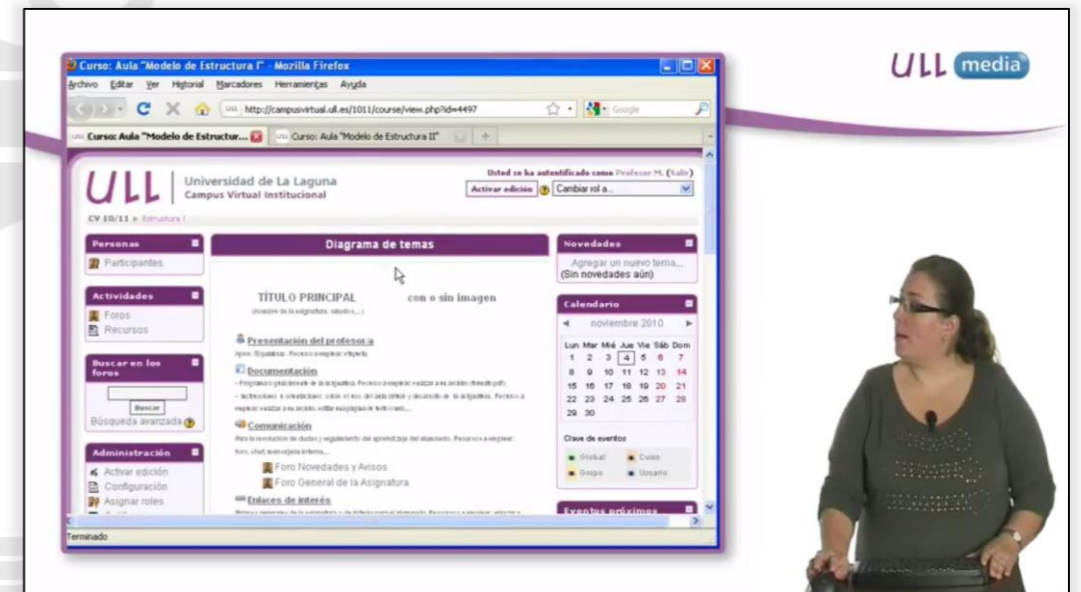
Curso: Aula "Modelo de Estructura I" - Mozilla Firefox
Archivo Editar Ver Historial Marcadores Herramientas Ayuda
http://campusvirtual.ull.es/1011/course/view.php?id=4497
Google
Curso: Aula "Modelo de Estructur...
Curso: Aula "Modelo de Estructura II"

ULL media

ULL Universidad de La Laguna
Campus Virtual Institucional
Usted se ha autentificado como Profesor M. (Salir)
Activar edición
Cambiar rol a...
CV 10/11 ► Estructura I

Personas
Participantes

Actividades
Foros
Recursos

Buscar en los foros
Buscar
Búsqueda avanzada

Administración
Activar edición
Configuración
Asignar roles

Diagrama de temas

TÍTULO PRINCIPAL con o sin imagen
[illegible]

Presentación del profesor/a
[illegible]

Documentación
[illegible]

Comunicación
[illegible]
Foro Novedades y Avisos
Foro General de la Asignatura

Enlaces de interés
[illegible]

Novedades
Agregar un nuevo tema...
(Sin novedades aún)

Calendario
noviembre 2010
| Lun | Mar | Mié | Jue | Vie | Sáb | Dom |
|---|---|---|---|---|---|---|
| 1 | 2 | 3 | 4 | 5 | 6 | 7 |
| 8 | 9 | 10 | 11 | 12 | 13 | 14 |
| 15 | 16 | 17 | 18 | 19 | 20 | 21 |
| 22 | 23 | 24 | 25 | 26 | 27 | 28 |
| 29 | 30 | | | | | |

Clave de eventos
Global Curso
Grupo Usuario

Eventos próximos

Terminado